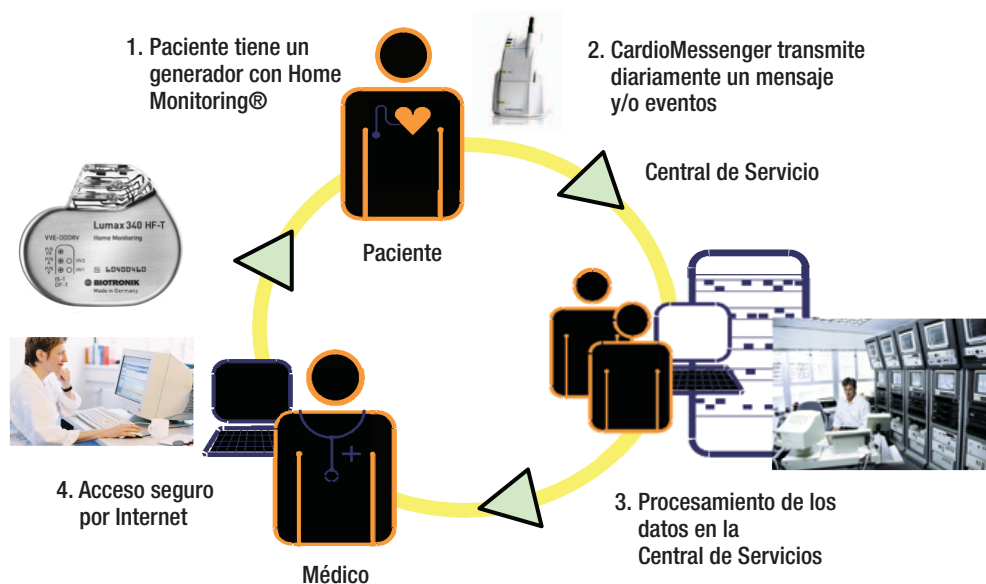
1. Paciente tiene un generador con Home Monitoring®

2. CardioMessenger transmite diariamente un mensaje y/o eventos

Central de Servicio

Paciente

Lumax 340 HF-T
Home Monitoring
VVE-DDDRV
BIOTRONIK
Made in Germany

4. Acceso seguro por Internet

3. Procesamiento de los datos en la Central de Servicios

Médico